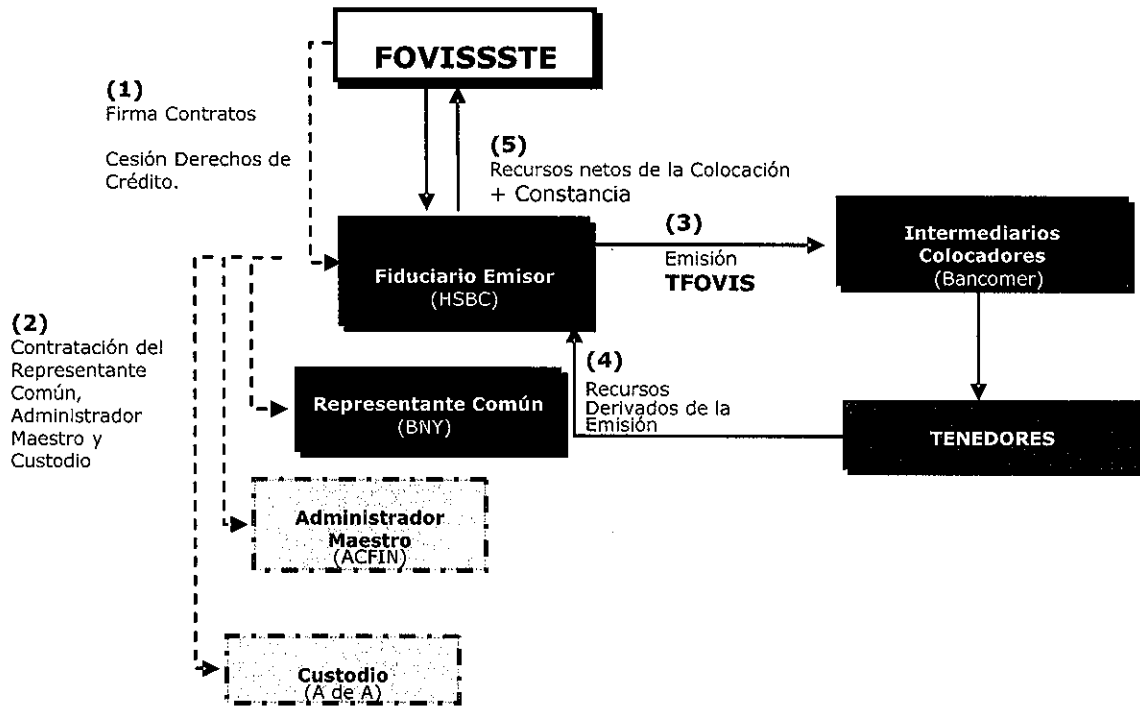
FOVISSSTE

(1)
Firma Contratos

Cesión Derechos de Crédito.

(5)
Recursos netos de la Colocación + Constancia

(3)
Emisión
TFOVIS

Fiduciario Emisor
(HSBC)

Intermediarios Colocadores
(Bancomer)

(2)
Contratación del Representante Común, Administrador Maestro y Custodio

(4)
Recursos Derivados de la Emisión

Representante Común
(BNY)

TENEDORES

Administrador Maestro
(ACFIN)

Custodio
(A de A)